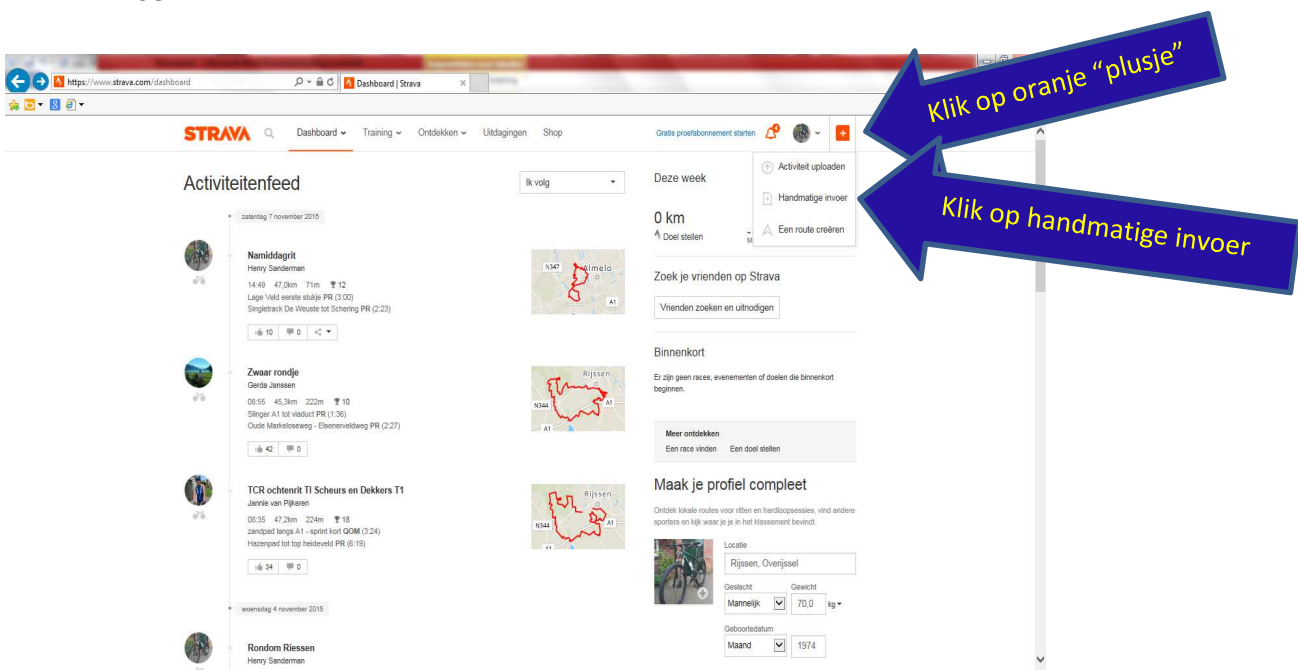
https://www.strava.com/dashboard

Dashboard | Strava

STRAVA Dashboard Training Ontdekken Uitdagingen Shop Gratis proefabonnement starten +

Klik op oranje "plusje"

Activiteit uploaden
Handmatige invoer
Een route creëren

Klik op handmatige invoer

Activiteitenfeed

Ik volg

zaterdag 7 november 2015

Namiddagrit
Henry Sanderman
14:49 47,0km 71m 12
Lage Veld eerste stukje PR (3:00)
Singletrack De Weuste tot Schering PR (2:23)

10 0

N347 Almelo A1

Zwaar rondje
Gerda Janssen
08:55 45,3km 222m 10
Slinger A1 tot viaduct PR (1:36)
Oude Markeloseweg - Elsenerveldweg PR (2:27)

42 0

Rijssen N344 A1

TCR ochtenrit TI Scheurs en Dekkers T1
Jannie van Pijkeren
08:35 47,2km 224m 18
zandpad langs A1 - sprint kort QOM (3:24)
Hazenpad tot top heideveld PR (6:19)

34 0

Rijssen N344 A1

woensdag 4 november 2015

Rondom Riessen
Henry Sanderman

Deze week

0 km
Doel stellen

Zoek je vrienden op Strava

Vrienden zoeken en uitnodigen

Binnenkort

Er zijn geen races, evenementen of doelen die binnenkort beginnen.

Meer ontdekken
Een race vinden Een doel stellen

Maak je profiel compleet

Ontdek lokale routes voor ritten en hardloopsessies, vind andere sporters en kijk waar je je in het klassement bevindt.

Locatie
Rijssen, Overijssel
Geslacht Gewicht
Mannelijk 70,0 kg
Geboortedatum
Maand 1974